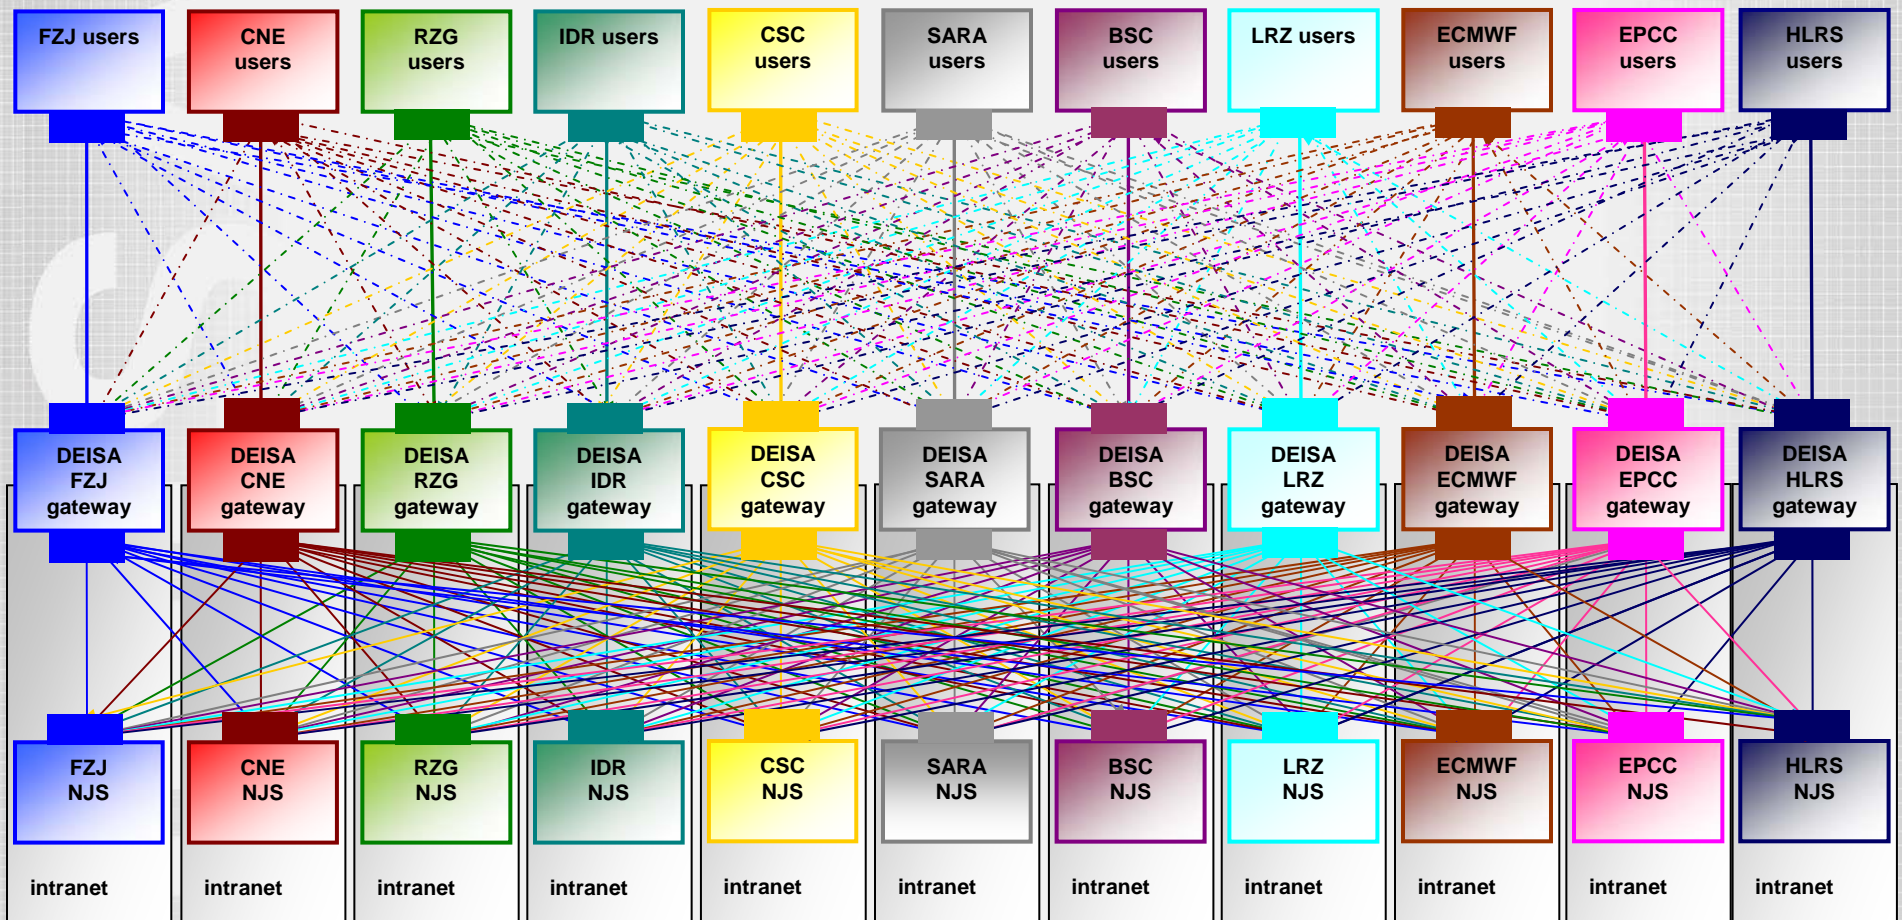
FZJ users
CNE users
RZG users
IDR users
CSC users
SARA users
BSC users
LRZ users
ECMWF users
EPCC users
HLRS users

DEISA FZJ gateway
DEISA CNE gateway
DEISA RZG gateway
DEISA IDR gateway
DEISA CSC gateway
DEISA SARA gateway
DEISA BSC gateway
DEISA LRZ gateway
DEISA ECMWF gateway
DEISA EPCC gateway
DEISA HLRS gateway

FZJ NJS
CNE NJS
RZG NJS
IDR NJS
CSC NJS
SARA NJS
BSC NJS
LRZ NJS
ECMWF NJS
EPCC NJS
HLRS NJS

intranet
intranet
intranet
intranet
intranet
intranet
intranet
intranet
intranet
intranet
intranet